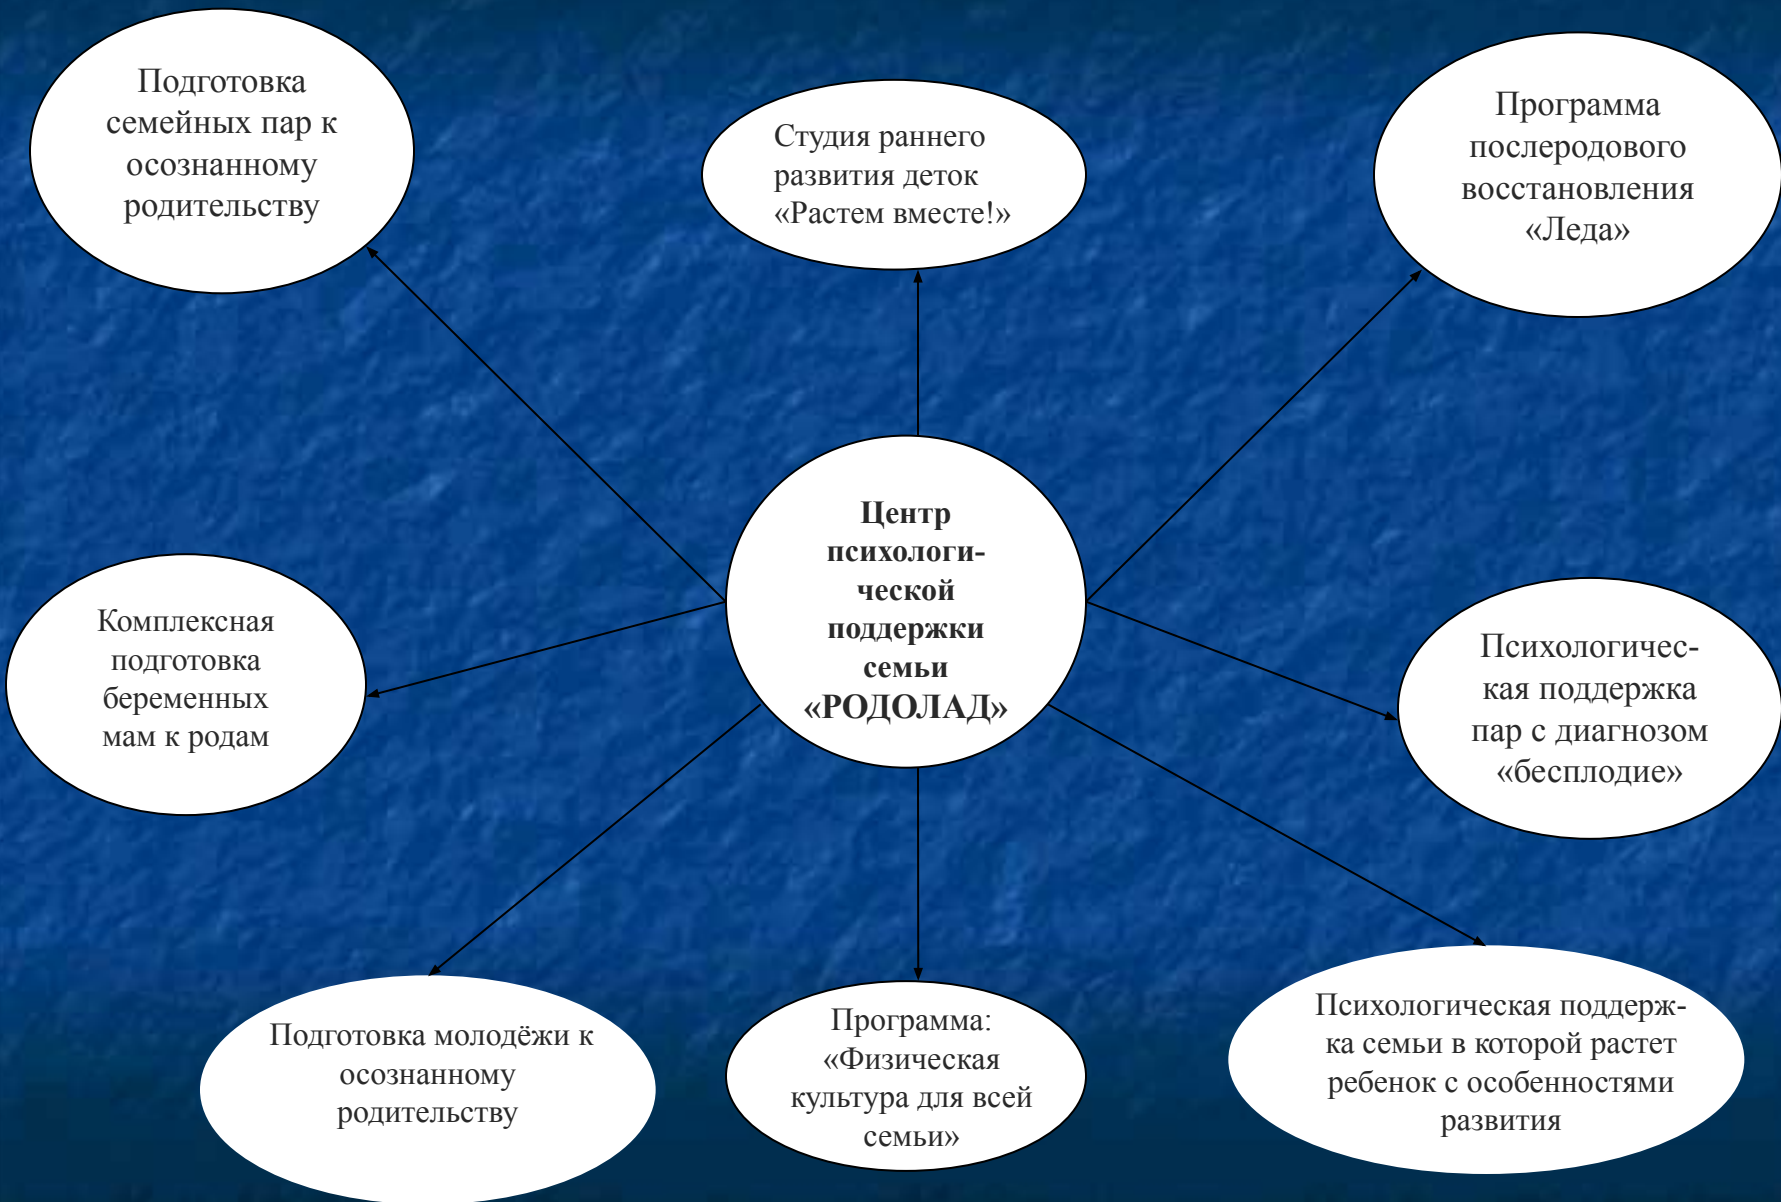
Подготовка семейных пар к осознанному родительству

Студия раннего развития деток «Растем вместе!»

Программа послеродового восстановления «Леда»

**Центр психологической поддержки семьи «РОДОЛАД»**

Комплексная подготовка беременных мам к родам

Психологическая поддержка пар с диагнозом «бесплодие»

Подготовка молодёжи к осознанному родительству

Программа: «Физическая культура для всей семьи»

Психологическая поддержка семьи в которой растет ребенок с особенностями развития